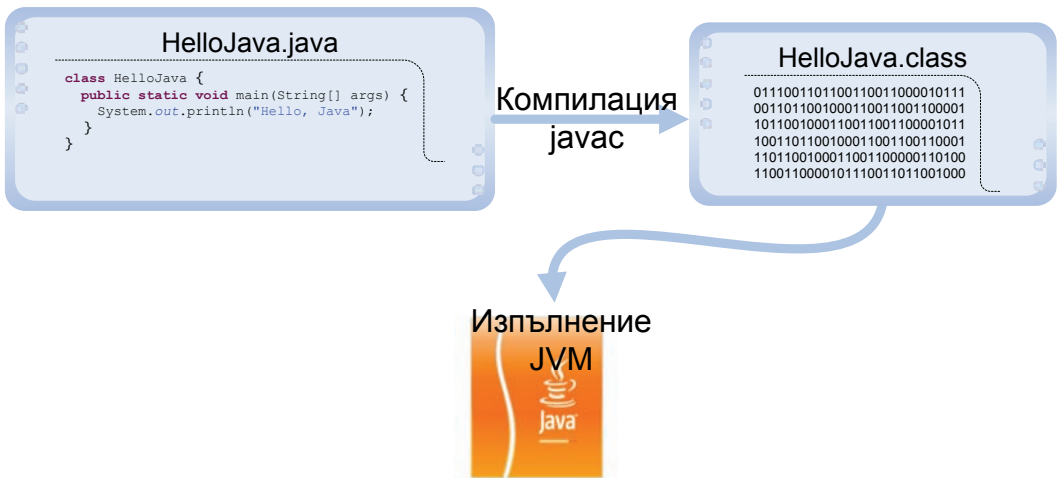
HelloJava.java

class HelloJava {
  public static void main(String[] args) {
    System.out.println("Hello, Java");
  }
}

Компилация
javac

HelloJava.class

0111001101100110011000010111
0011011001000110011001100001
1011001000110011001100001011
1001101100100011001100110001
1101100100011001100000110100
1100110000101110011011001000

Изпълнение
JVM

Java